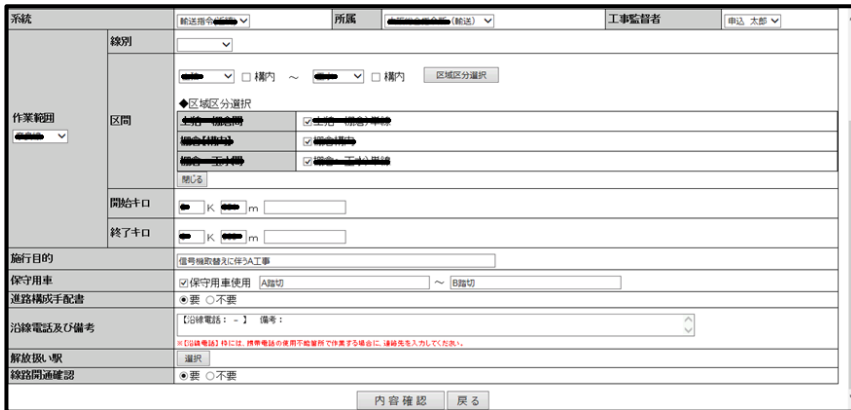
| 系統 | 輸送指令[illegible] | 所属 | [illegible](輸送) | 工事監督者 | 申込 太郎 |
|---|---|---|---|---|---|

作業範囲 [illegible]

線別

区間 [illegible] □構内 ～ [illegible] □構内 区域区分選択

◆区域区分選択

| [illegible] | ☑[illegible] |
|---|---|
| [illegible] | ☑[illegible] |
| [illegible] | ☑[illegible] |

閉じる

開始キロ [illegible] K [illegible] m

終了キロ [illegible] K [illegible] m

施行目的 信号機取替えに伴うA工事

保守用車 ☑保守用車使用 A踏切 ～ B踏切

進路構成手配書 ◉要 ○不要

沿線電話及び備考 【沿線電話： － 】 備考：

※【沿線電話】枠には、携帯電話の使用不能箇所で作業する場合に、連絡先を入力してください。

解放扱い駅 選択

線路開通確認 ◉要 ○不要

内容確認 戻る